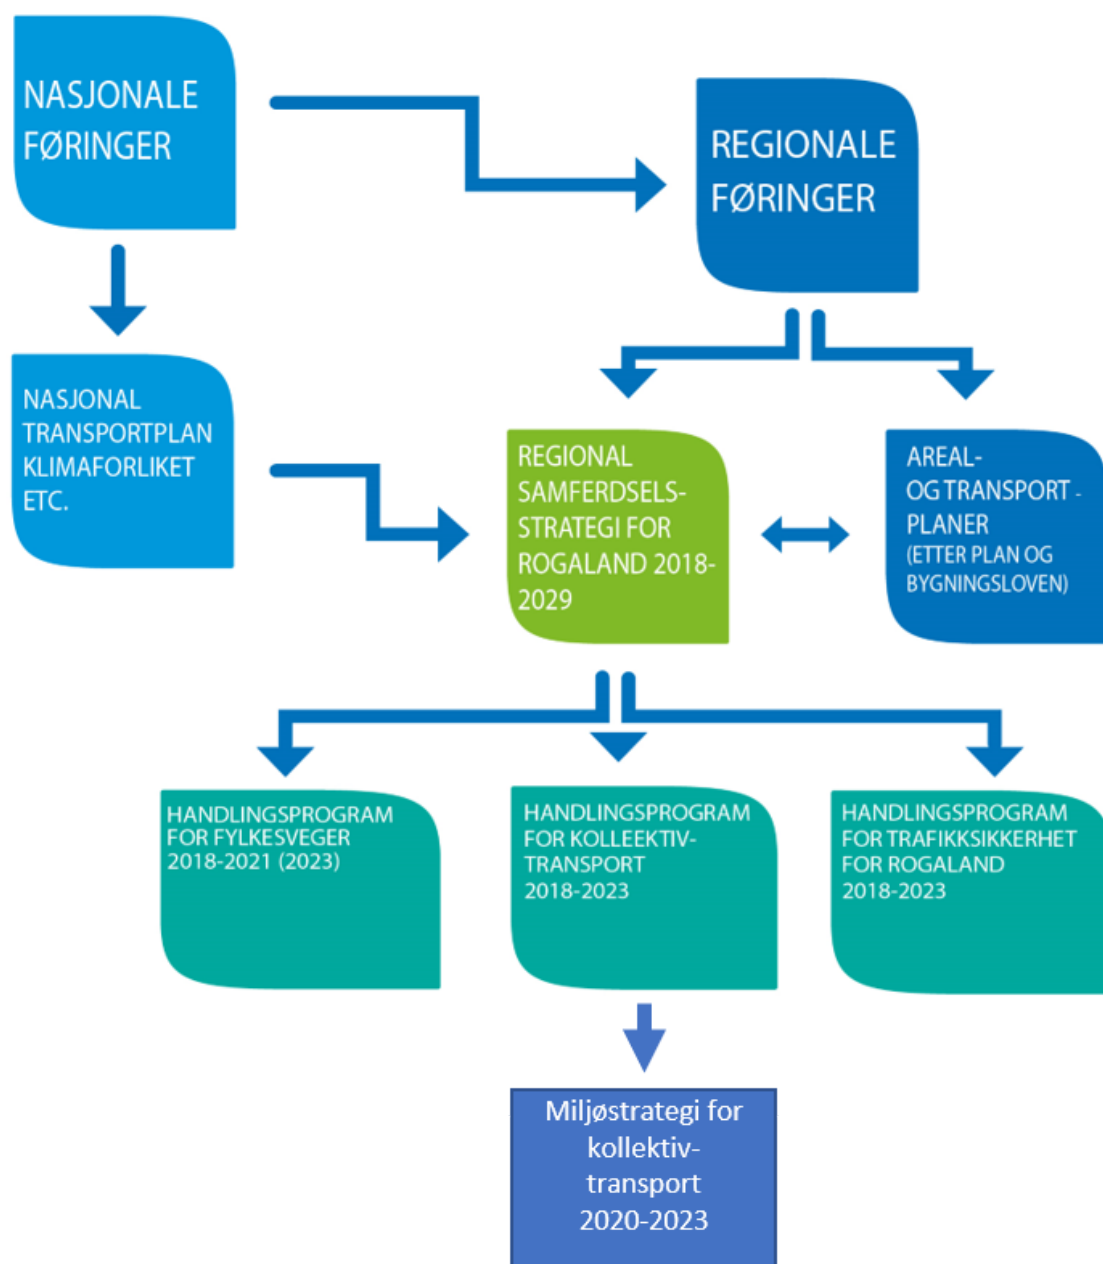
NASJONALE FØRINGER

REGIONALE FØRINGER

NASJONAL TRANSPORTPLAN KLIMAFORLIKET ETC.

REGIONAL SAMFERDSELS-STRATEGI FOR ROGALAND 2018-2029

AREAL- OG TRANSPORT - PLANER (ETTER PLAN OG BYGNINGSLOVEN)

HANDLINGSPROGRAM FOR FYLKESVEGER 2018-2021 (2023)

HANDLINGSPROGRAM FOR KOLLEEKTIV-TRANSPORT 2018-2023

HANDLINGSPROGRAM FOR TRAFIKKSIKKERHET FOR ROGALAND 2018-2023

Miljøstrategi for kollektiv-transport 2020-2023